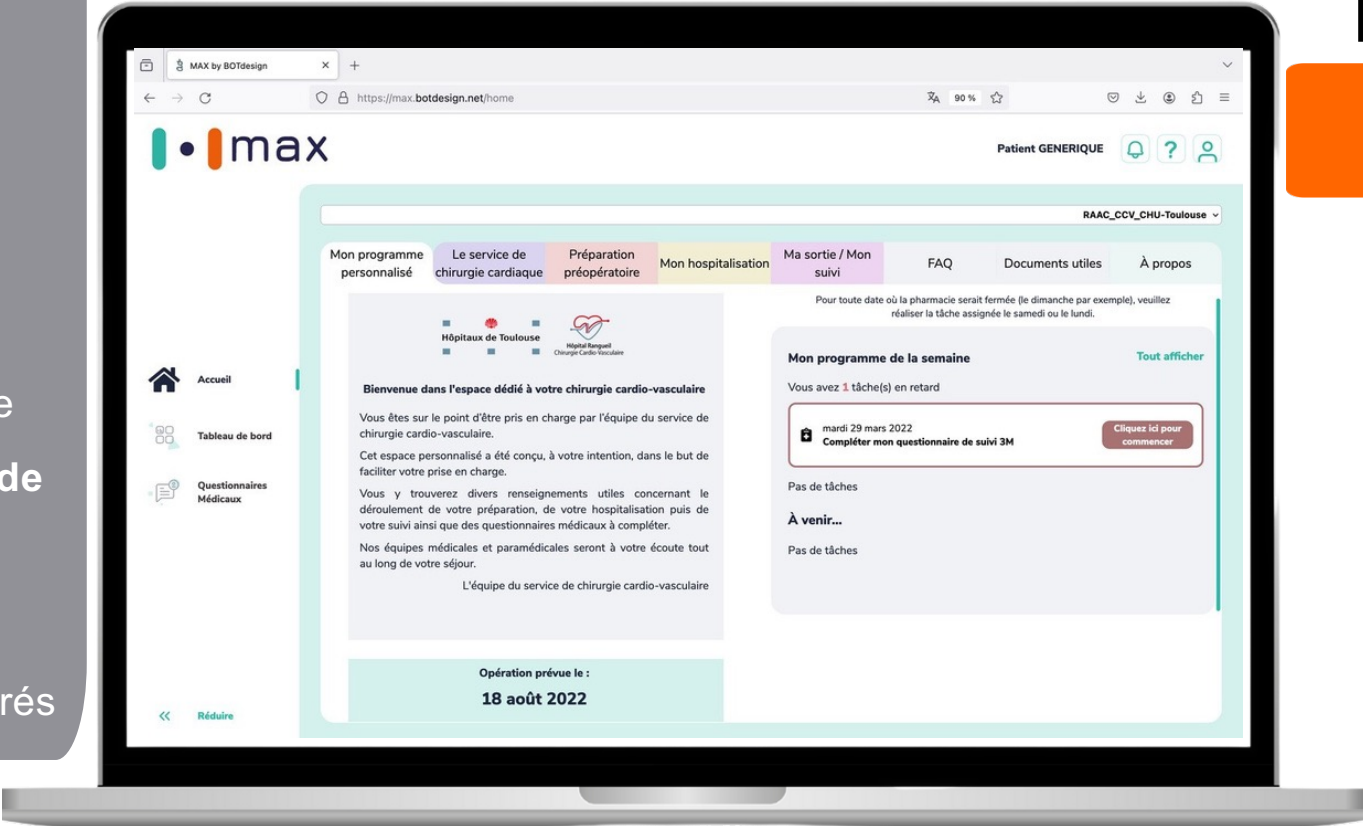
e

de

rés

MAX by BOTdesign
https://max.botdesign.net/home
90 %

max

Patient GENERIQUE

RAAC_CCV_CHU-Toulouse

Mon programme personnalisé | Le service de chirurgie cardiaque | Préparation préopératoire | Mon hospitalisation | Ma sortie / Mon suivi | FAQ | Documents utiles | À propos

Accueil
Tableau de bord
Questionnaires Médicaux
Réduire

Hôpitaux de Toulouse
Hôpital Rangueil Chirurgie Cardio-Vasculaire

Bienvenue dans l'espace dédié à votre chirurgie cardio-vasculaire

Vous êtes sur le point d'être pris en charge par l'équipe du service de chirurgie cardio-vasculaire.

Cet espace personnalisé a été conçu, à votre intention, dans le but de faciliter votre prise en charge.

Vous y trouverez divers renseignements utiles concernant le déroulement de votre préparation, de votre hospitalisation puis de votre suivi ainsi que des questionnaires médicaux à compléter.

Nos équipes médicales et paramédicales seront à votre écoute tout au long de votre séjour.

L'équipe du service de chirurgie cardio-vasculaire

Opération prévue le :
18 août 2022

Pour toute date où la pharmacie serait fermée (le dimanche par exemple), veuillez réaliser la tâche assignée le samedi ou le lundi.

Mon programme de la semaine
Tout afficher
Vous avez 1 tâche(s) en retard
mardi 29 mars 2022
Compléter mon questionnaire de suivi 3M
Cliquez ici pour commencer
Pas de tâches
À venir...
Pas de tâches